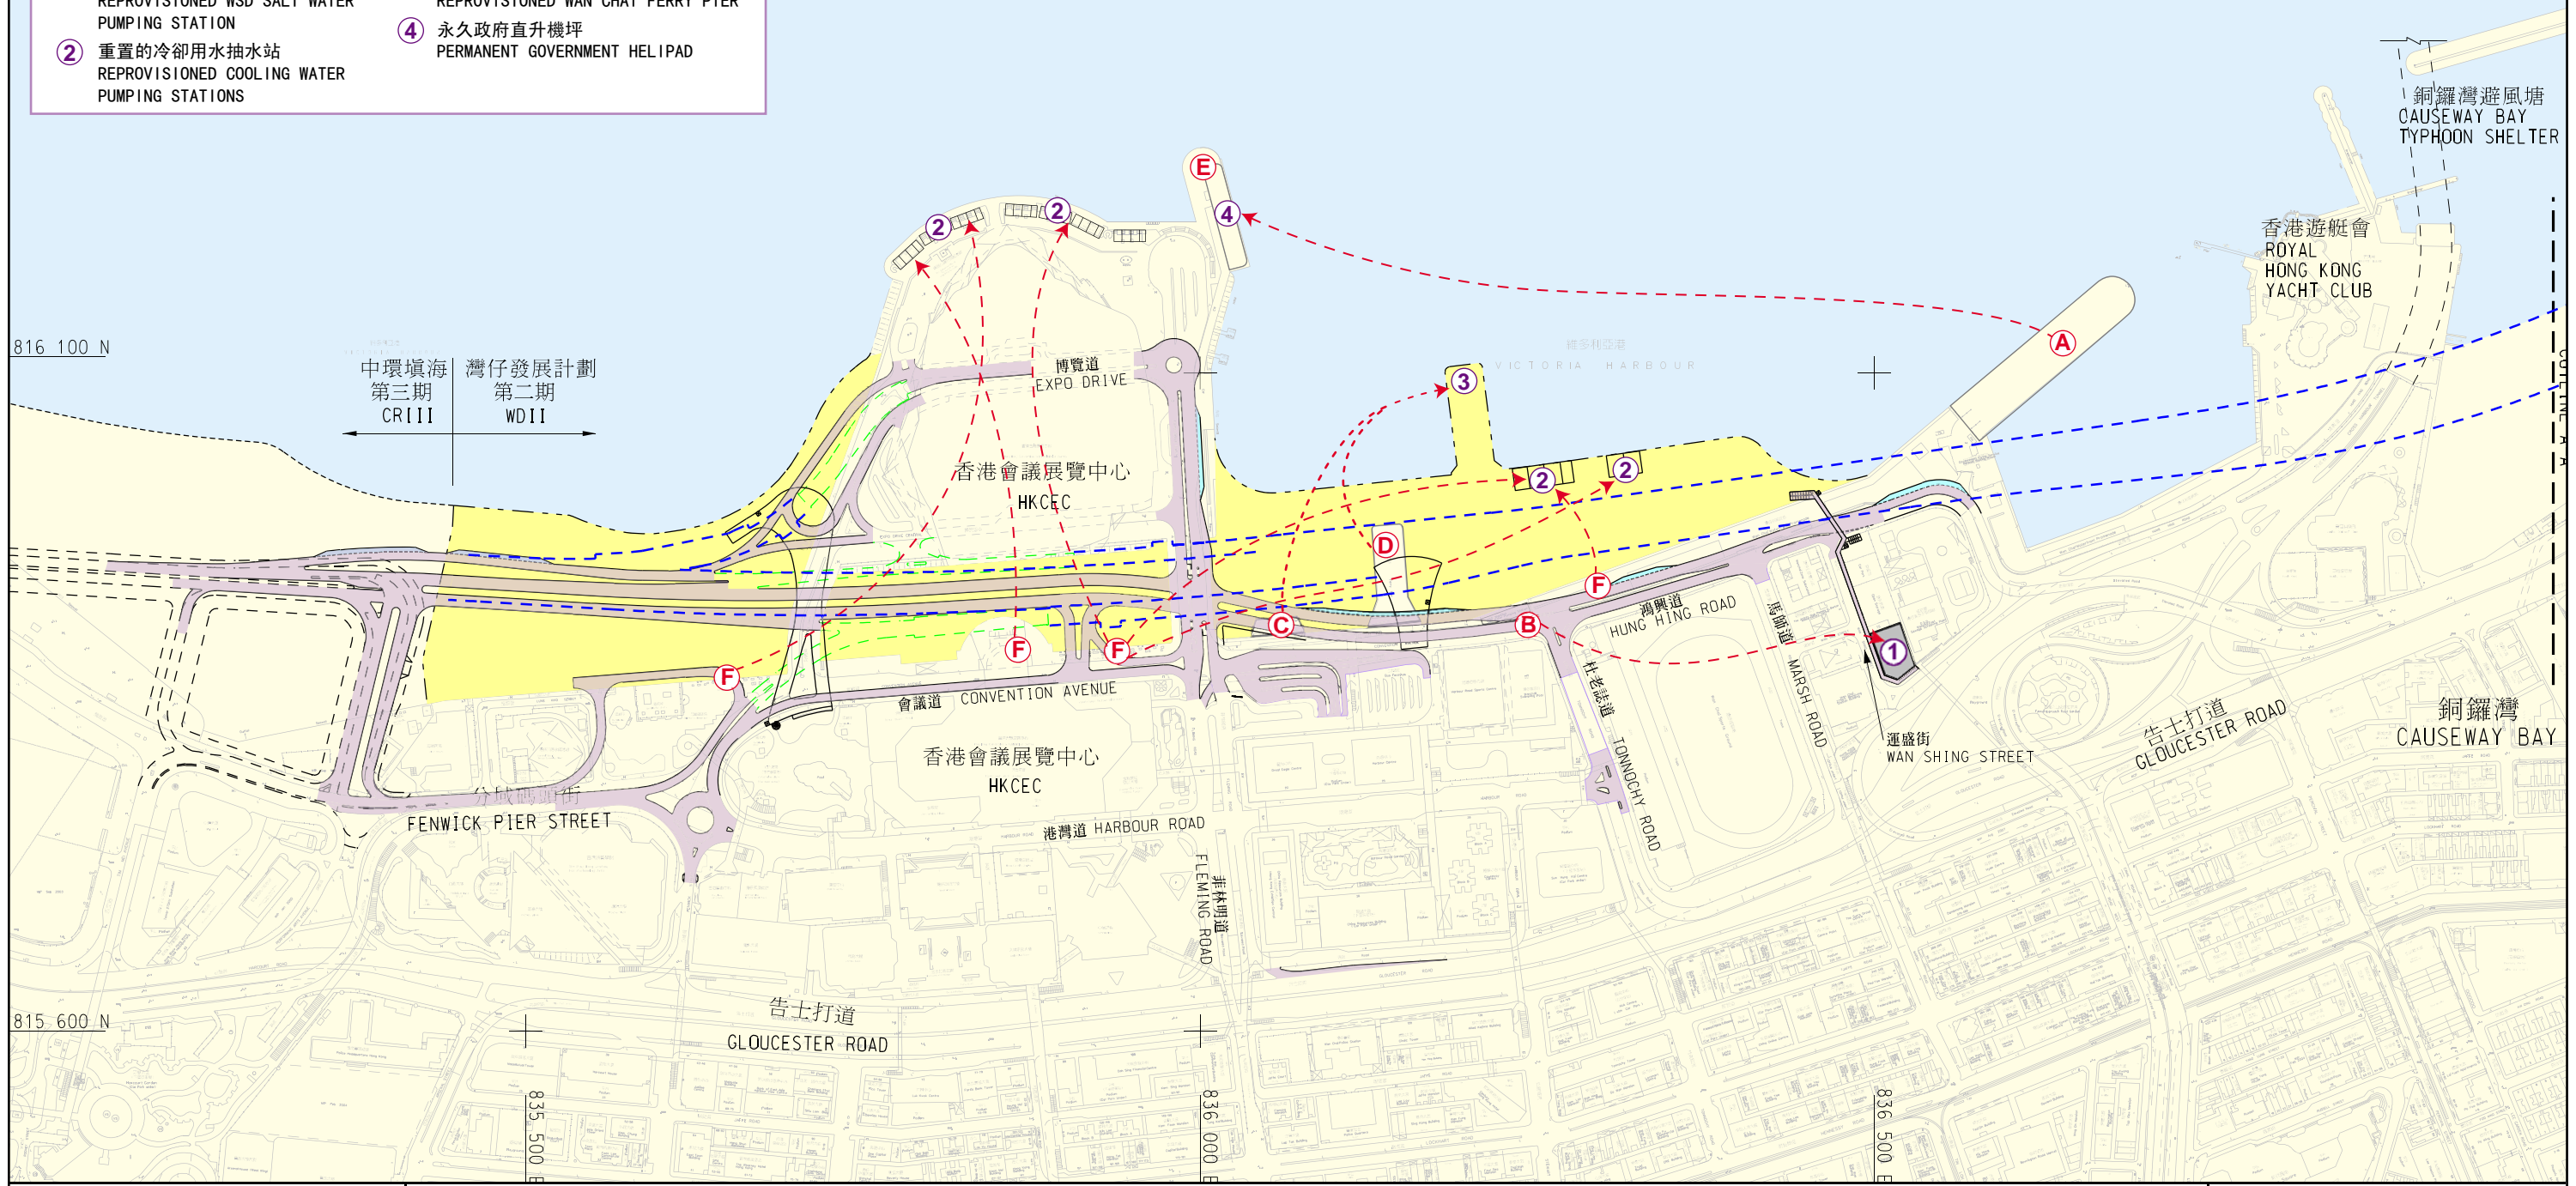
REPROVISIONED WSD SALT WATER PUMPING STATION
REPROVISIONED WAN CHAI FERRY PIER
2 重置的冷卻用水抽水站
REPROVISIONED COOLING WATER PUMPING STATIONS
4 永久政府直升機坪
PERMANENT GOVERNMENT HELIPAD

816 100 N
815 600 N
中環填海第三期 CRIII
灣仔發展計劃第二期 WDII
博覽道 EXPO DRIVE
香港會議展覽中心 HKCEC
香港會議展覽中心 HKCEC
會議道 CONVENTION AVENUE
分域碼頭街 FENWICK PIER STREET
港灣道 HARBOUR ROAD
菲林明道 FLEMING ROAD
告士打道 GLOUCESTER ROAD
鴻興道 HUNG HING ROAD
杜老誌道 TONNOCHY ROAD
馬師道 MARSH ROAD
運盛街 WAN SHING STREET
告士打道 GLOUCESTER ROAD
銅鑼灣 CAUSEWAY BAY
銅鑼灣避風塘 CAUSEWAY BAY TYPHOON SHELTER
香港遊艇會 ROYAL HONG KONG YACHT CLUB
維多利亞港 VICTORIA HARBOUR
A B C D E F F F F F
1 2 2 2 2 3 4
835 500 E
836 000 E
836 500 E